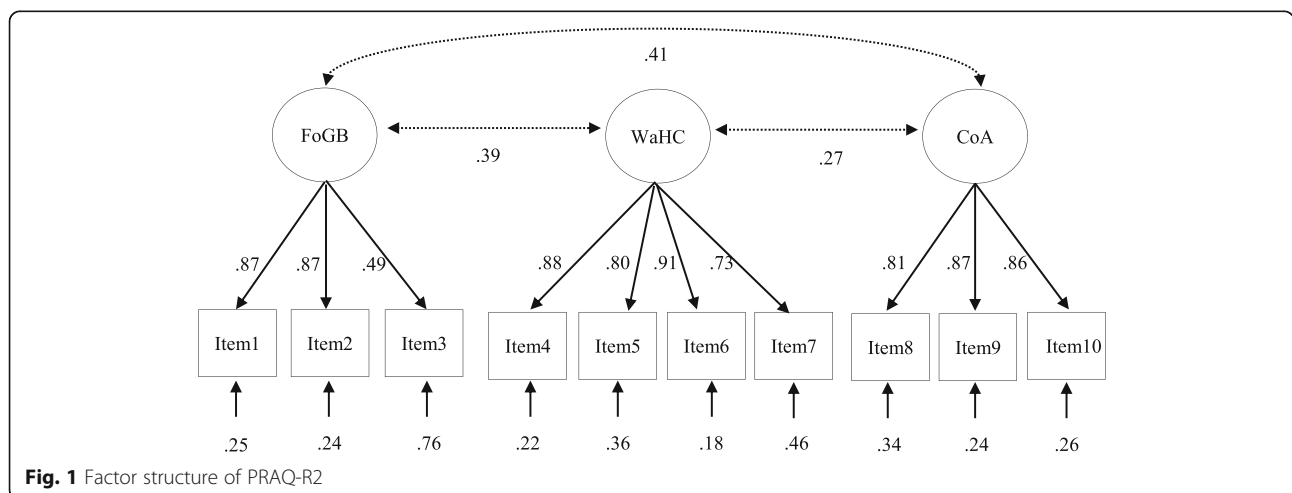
.41

FoGB

.39

WaHC

.27

CoA

.87 .87 .49

.88 .80 .91 .73

.81 .87 .86

Item1 Item2 Item3 Item4 Item5 Item6 Item7 Item8 Item9 Item10

.25 .24 .76 .22 .36 .18 .46 .34 .24 .26

**Fig. 1** Factor structure of PRAQ-R2